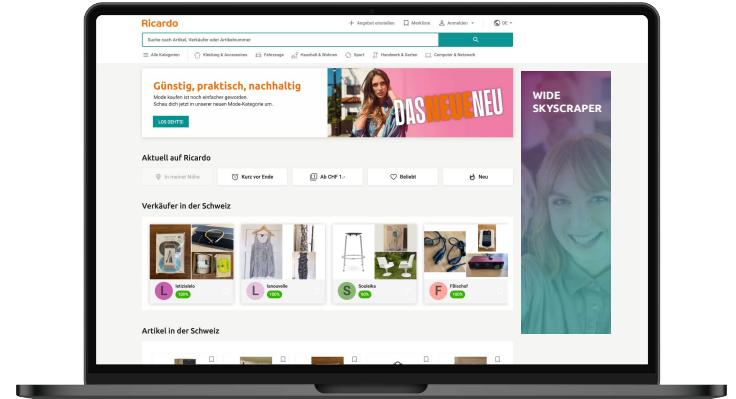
Ricardo

Angebot erstellen Merkliste Anmelden DE

Suche nach Artikel, Verkäufer oder Artikelnummer

Alle Kategorien Kleidung & Accessoires Fahrzeuge Haushalt & Wohnen Sport Handwerk & Garten Computer & Netzwerk

Günstig, praktisch, nachhaltig
Mode kaufen ist noch einfacher geworden. Schau dich jetzt in unserer neuen Mode-Kategorie um.

LOS GEHT'S!

DAS NEUE NEU

WIDE SKYSCRAPER

Aktuell auf Ricardo

In meiner Nähe Kurz vor Ende Ab CHF 1.- Beliebt Neu

Verkäufer in der Schweiz

L letzteleto 100%

L lanouvelle 100%

S Souleika 99%

F FBischof 100%

Artikel in der Schweiz